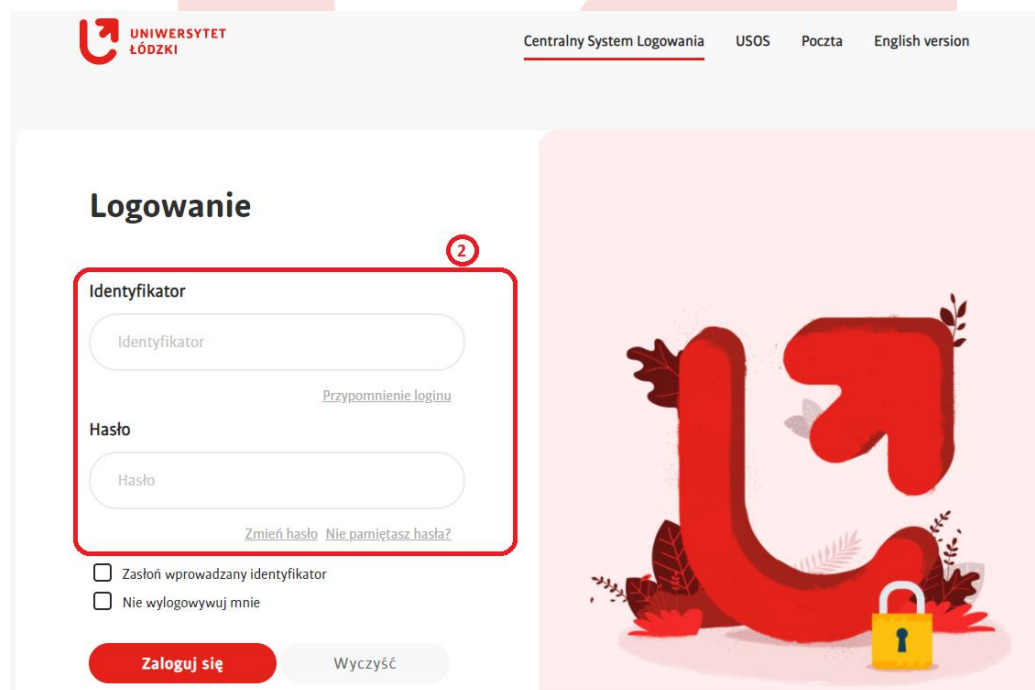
UNIWERSYTET ŁÓDZKI

Centralny System Logowania USOS Poczta English version

Logowanie

2

Identyfikator

Identyfikator

Przypomnienie loginu

Hasło

Hasło

Zmień hasło Nie pamiętasz hasła?

Zasłoń wprowadzany identyfikator

Nie wylogowywuj mnie

Zaloguj się Wyczyść